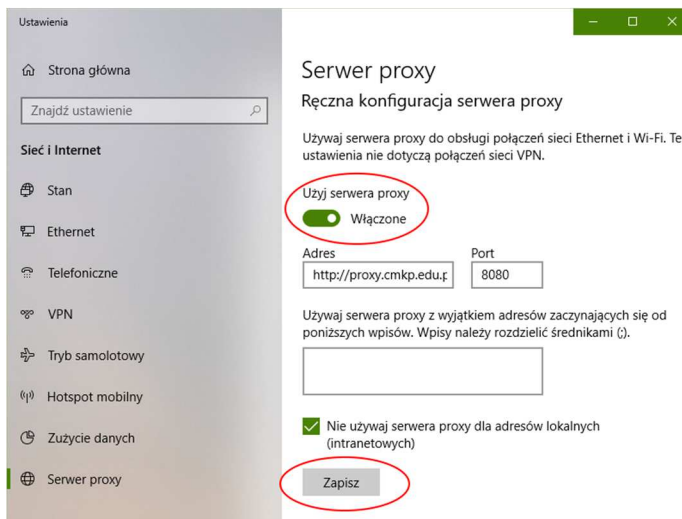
Ustawienia

Strona główna

Znajdź ustawienie

Sieć i Internet

Stan

Ethernet

Telefoniczne

VPN

Tryb samolotowy

Hotspot mobilny

Zużycie danych

Serwer proxy

Serwer proxy

Ręczna konfiguracja serwera proxy

Używaj serwera proxy do obsługi połączeń sieci Ethernet i Wi-Fi. Te ustawienia nie dotyczą połączeń sieci VPN.

Użyj serwera proxy

Włączone

Adres

http://proxy.cmkp.edu.p

Port

8080

Używaj serwera proxy z wyjątkiem adresów zaczynających się od poniższych wpisów. Wpisy należy rozdzielić średnikami (;).

Nie używaj serwera proxy dla adresów lokalnych (intranetowych)

Zapisz